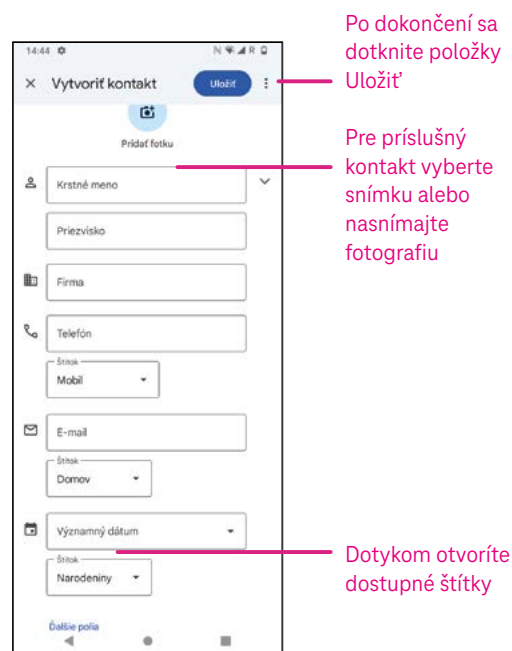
14:44

Vytvoriť kontakt

Uložiť

Pridať fotku

Krstné meno

Priezvisko

Firma

Telefón

Štítok
Mobil

E-mail

Štítok
Domov

Významný dátum

Štítok
Narodeniny

Ďalšie polia

Po dokončení sa dotknite položky Uložiť

Pre príslušný kontakt vyberte snímku alebo nasnímajte fotografiu

Dotykom otvoríte dostupné štítky